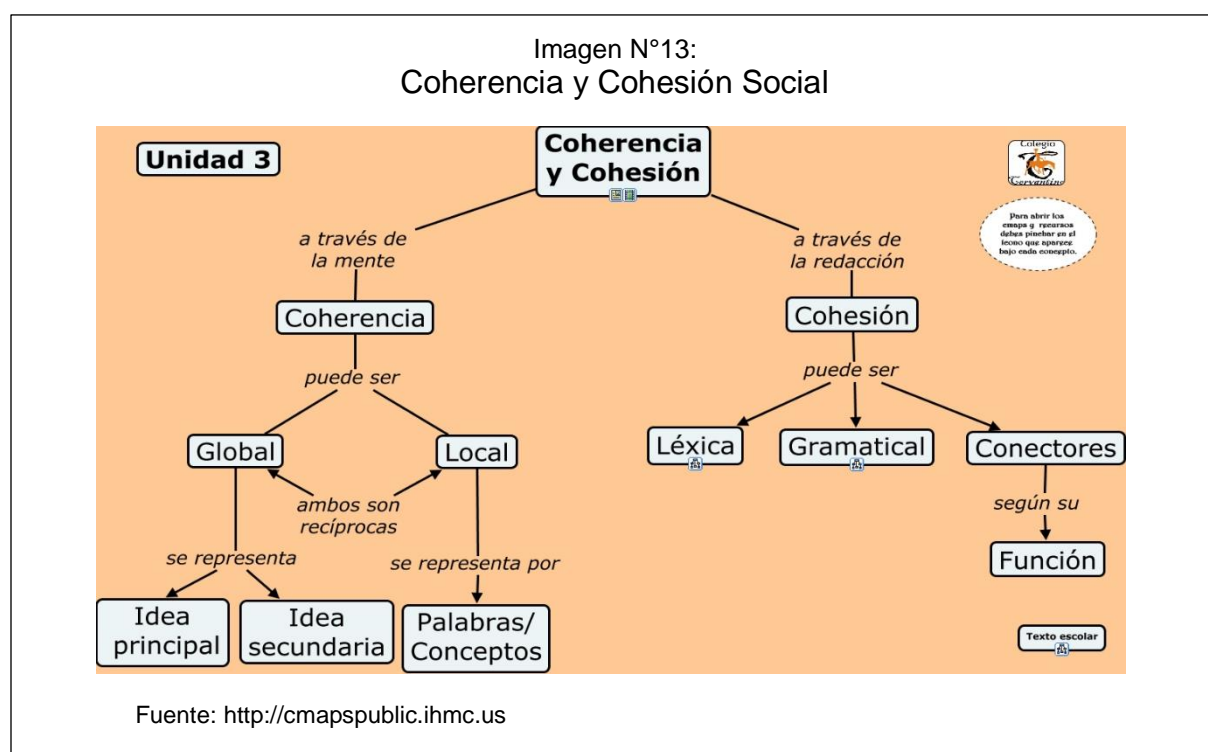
Imagen N°13:
Coherencia y Cohesión Social

Unidad 3

Coherencia y Cohesión

Colegio Cervantino

Para abrir los mapas y recursos debes pinchar en el ícono que aparece bajo cada concepto.

a través de la mente

a través de la redacción

Coherencia

Cohesión

puede ser

puede ser

Global

Local

ambos son recíprocas

Léxica

Gramatical

Conectores

según su

Función

se representa

se representa por

Idea principal

Idea secundaria

Palabras/ Conceptos

Texto escolar

Fuente: http://cmapspublic.ihmc.us